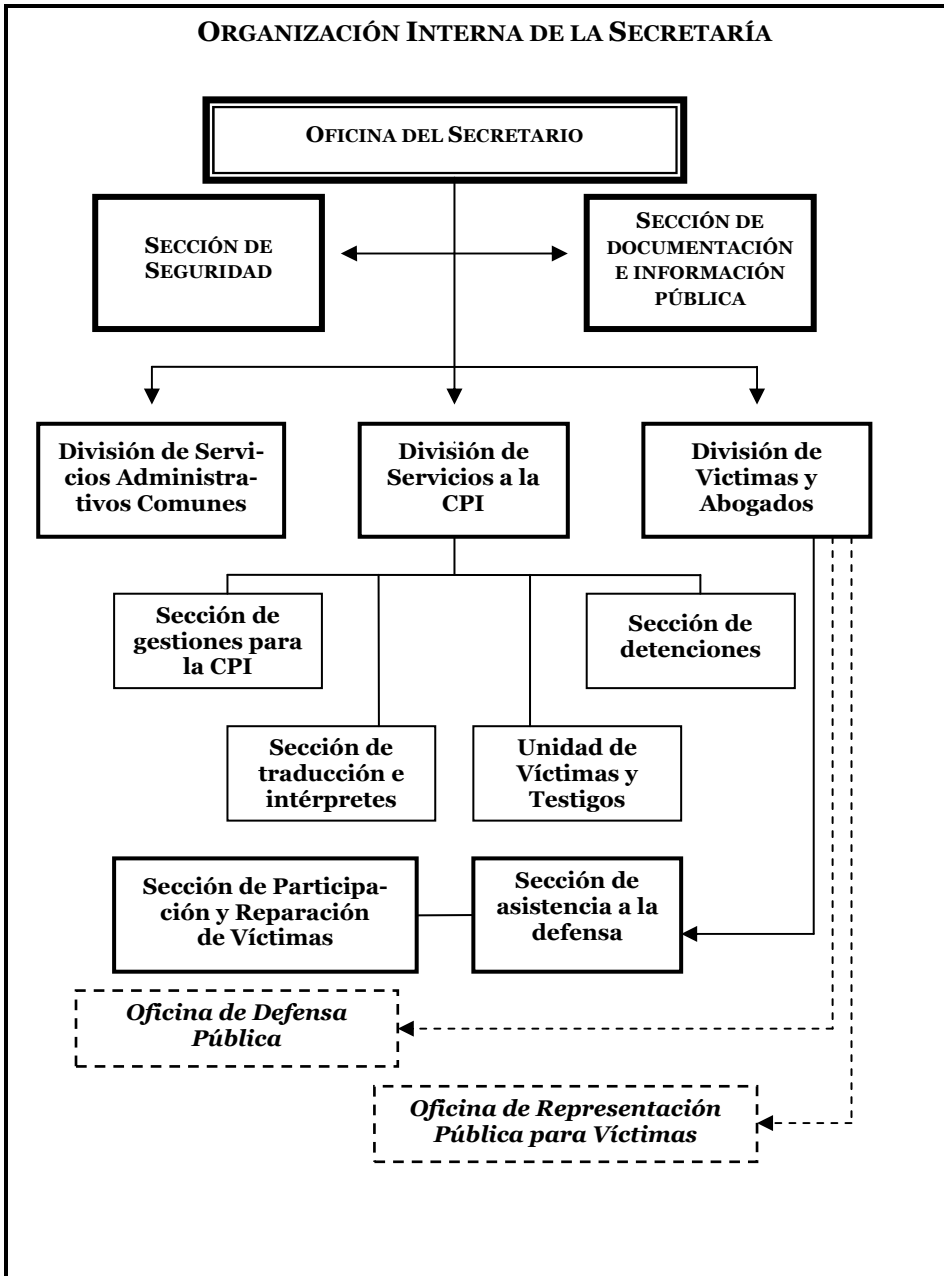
ORGANIZACIÓN INTERNA DE LA SECRETARÍA

OFICINA DEL SECRETARIO

SECCIÓN DE SEGURIDAD

SECCIÓN DE DOCUMENTACIÓN E INFORMACIÓN PÚBLICA

División de Servicios Administrativos Comunes

División de Servicios a la CPI

División de Victimas y Abogados

Sección de gestiones para la CPI

Sección de detenciones

Sección de traducción e intérpretes

Unidad de Víctimas y Testigos

Sección de Participación y Reparación de Víctimas

Sección de asistencia a la defensa

Oficina de Defensa Pública

Oficina de Representación Pública para Víctimas